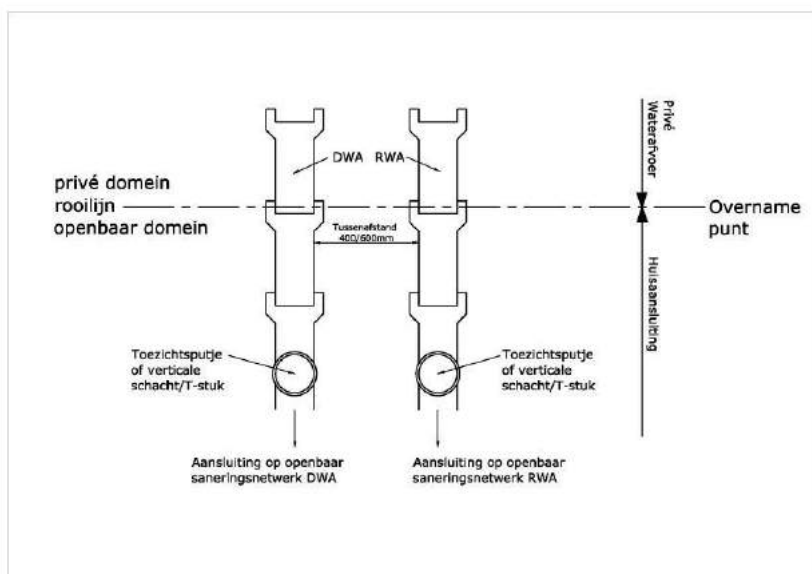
Privé Waterafvoer

DWA

RWA

privé domein

rooilijn

openbaar domein

Tussenafstand 400/600mm

Overname punt

Huisaansluiting

Toezichtsputje of verticale schacht/T-stuk

Toezichtsputje of verticale schacht/T-stuk

Aansluiting op openbaar saneringsnetwerk DWA

Aansluiting op openbaar saneringsnetwerk RWA